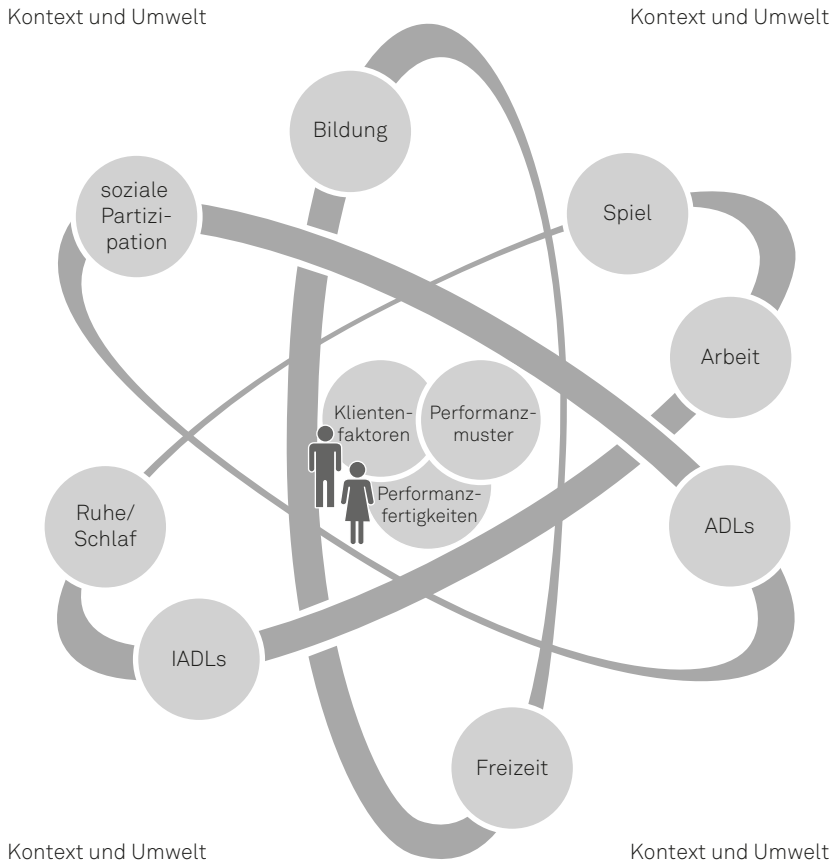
Kontext und Umwelt

Kontext und Umwelt

Bildung

soziale Partizipation

Spiel

Arbeit

Klientenfaktoren

Performanzmuster

Performanzfertigkeiten

Ruhe/ Schlaf

ADLs

IADLs

Freizeit

Kontext und Umwelt

Kontext und Umwelt